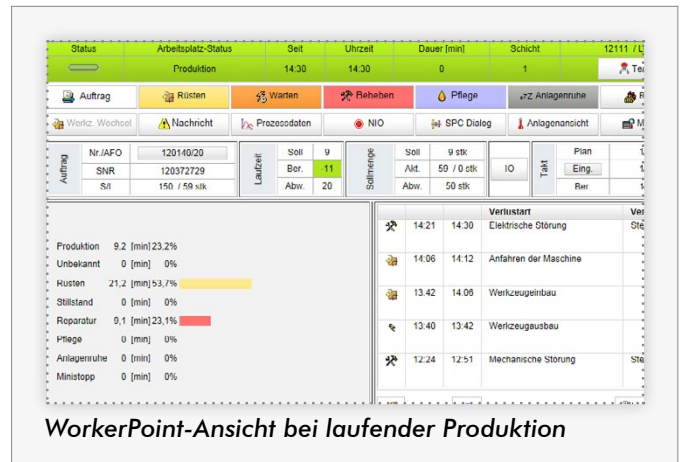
| Status | Arbeitsplatz-Status | Seit | Uhrzeit | Dauer [min] | Schicht | 12111 / L |
|---|---|---|---|---|---|---|
| | Produktion | 14:30 | 14:30 | 0 | 1 | Te |

Auftrag | Rüsten | Warten | Beheben | Pflege | Anlagenruhe | R

Werkz. Wechsel | Nachricht | Prozessdaten | NIO | SPC Dialog | Anlagenansicht | M

| Auftrag | Nr./AFO | 120140/20 |
|---|---|---|
| | SNR | 120372729 |
| | S/I | 150 / 59 stk |

| Laufzeit | Soll | 9 |
|---|---|---|
| | Ber. | 11 |
| | Abw. | 20 |

| Sollmenge | Soll | 9 stk |
|---|---|---|
| | Akt. | 50 / 0 stk |
| | Abw. | 50 stk |

IO

| Takt | Plan |
|---|---|
| | Eing. |
| | Ber |

Produktion 9,2 [min] 23,2%
Unbekannt 0 [min] 0%
Rüsten 21,2 [min] 53,7%
Stillstand 0 [min] 0%
Reparatur 9,1 [min] 23,1%
Pflege 0 [min] 0%
Anlagenruhe 0 [min] 0%
Ministopp 0 [min] 0%

| | | | Verlustart | Ver |
|---|---|---|---|---|
| | 14:21 | 14:30 | Elektrische Störung | Ste |
| | 14:06 | 14:12 | Anfahren der Maschine | |
| | 13:42 | 14:06 | Werkzeugeinbau | |
| | 13:40 | 13:42 | Werkzeugausbau | |
| | 12:24 | 12:51 | Mechanische Störung | Ste |

WorkerPoint-Ansicht bei laufender Produktion